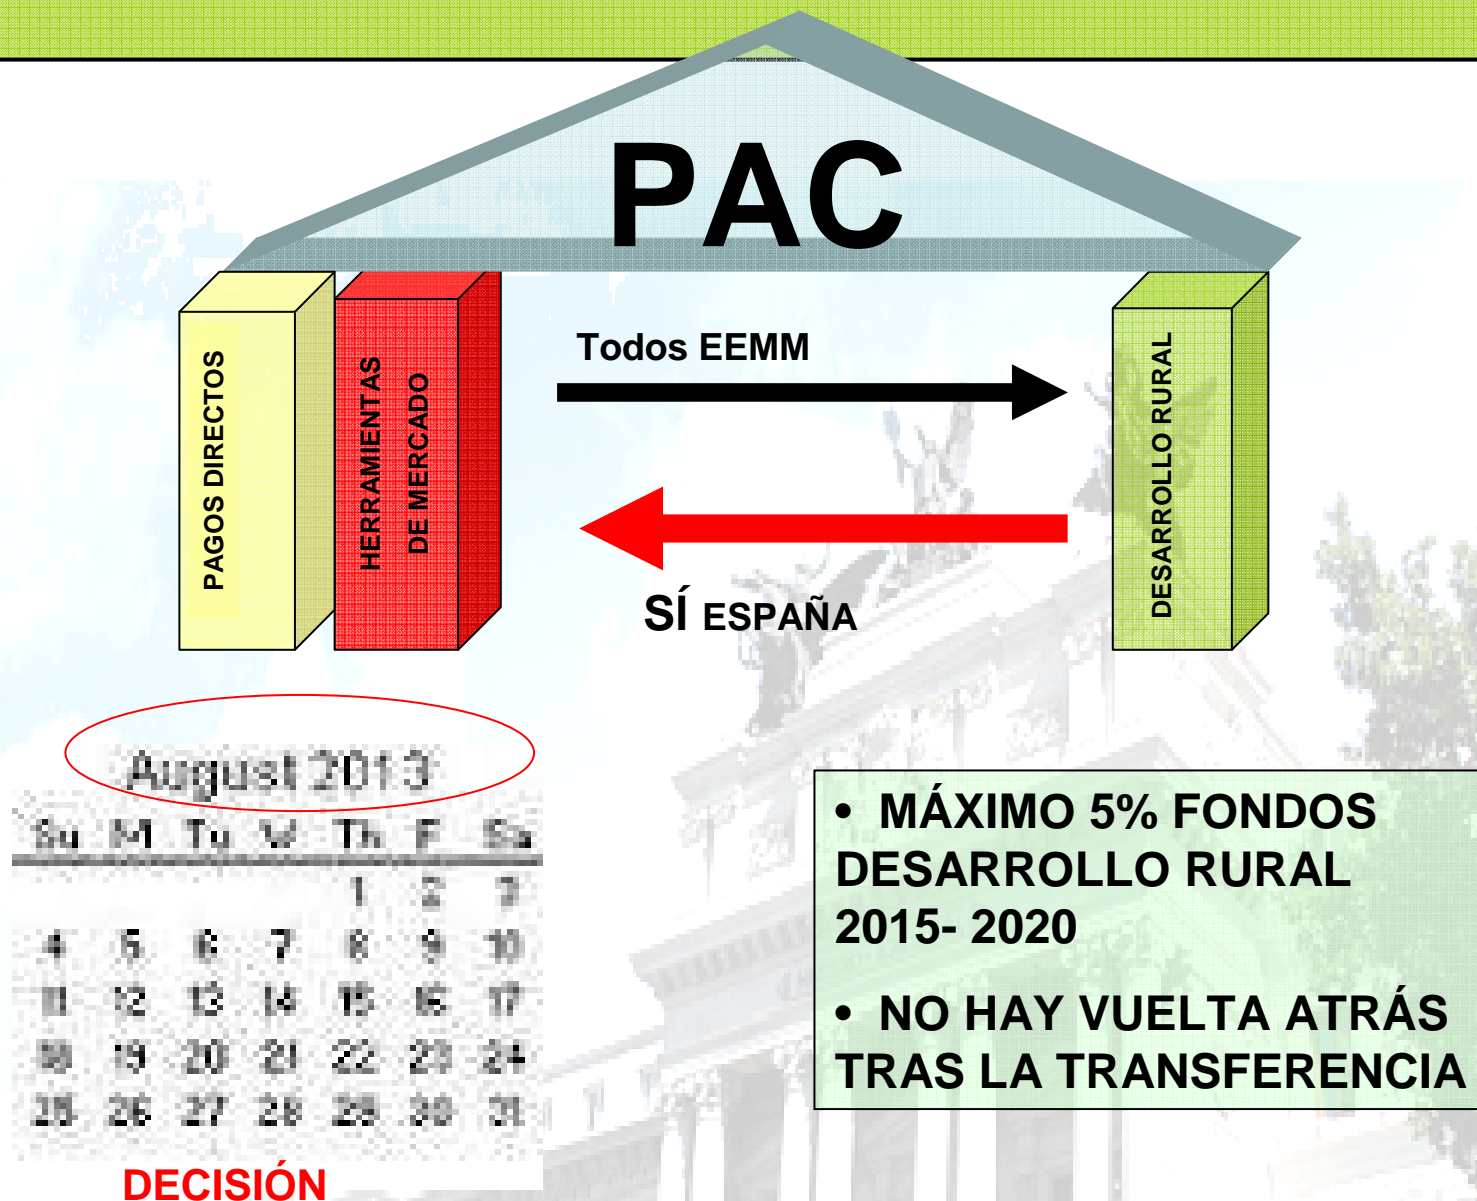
PAC

PAGOS DIRECTOS

HERRAMIENTAS DE MERCADO

Todos EEMM

DESARROLLO RURAL

SÍ ESPAÑA

August 2013

| Su | M | Tu | W | Th | F | Sa |
|---|---|---|---|---|---|---|
| | | | | 1 | 2 | 3 |
| 4 | 5 | 6 | 7 | 8 | 9 | 10 |
| 11 | 12 | 13 | 14 | 15 | 16 | 17 |
| 18 | 19 | 20 | 21 | 22 | 23 | 24 |
| 25 | 26 | 27 | 28 | 29 | 30 | 31 |

DECISIÓN

• MÁXIMO 5% FONDOS DESARROLLO RURAL 2015- 2020

• NO HAY VUELTA ATRÁS TRAS LA TRANSFERENCIA